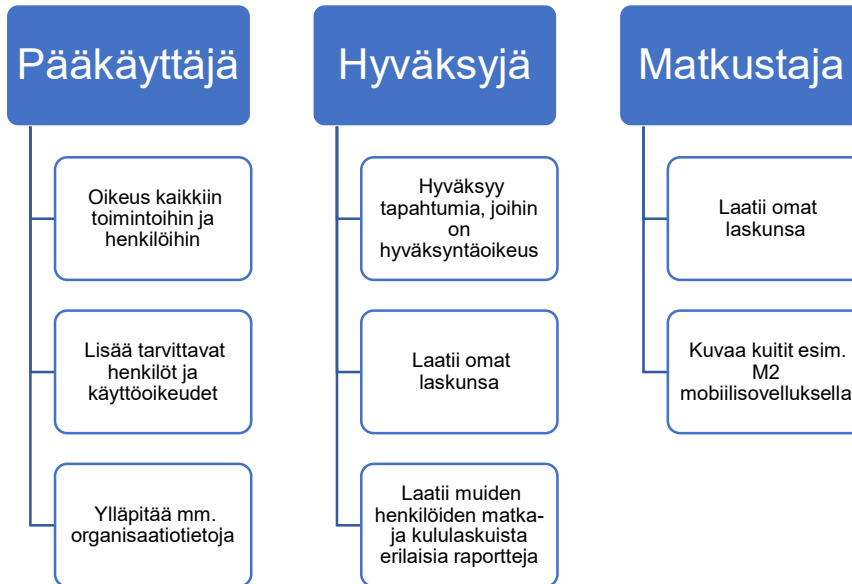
Pääkäyttäjä

Oikeus kaikkiin toimintoihin ja henkilöihin

Lisää tarvittavat henkilöt ja käyttöoikeudet

Ylläpitää mm. organisaatiotietoja

Hyväksyjä

Hyväksyy tapahtumia, joihin on hyväksyntäoikeus

Laatii omat laskunsa

Laatii muiden henkilöiden matka- ja kululaskuista erilaisia raportteja

Matkustaja

Laatii omat laskunsa

Kuvaa kuitit esim. M2 mobiilisovelluksella